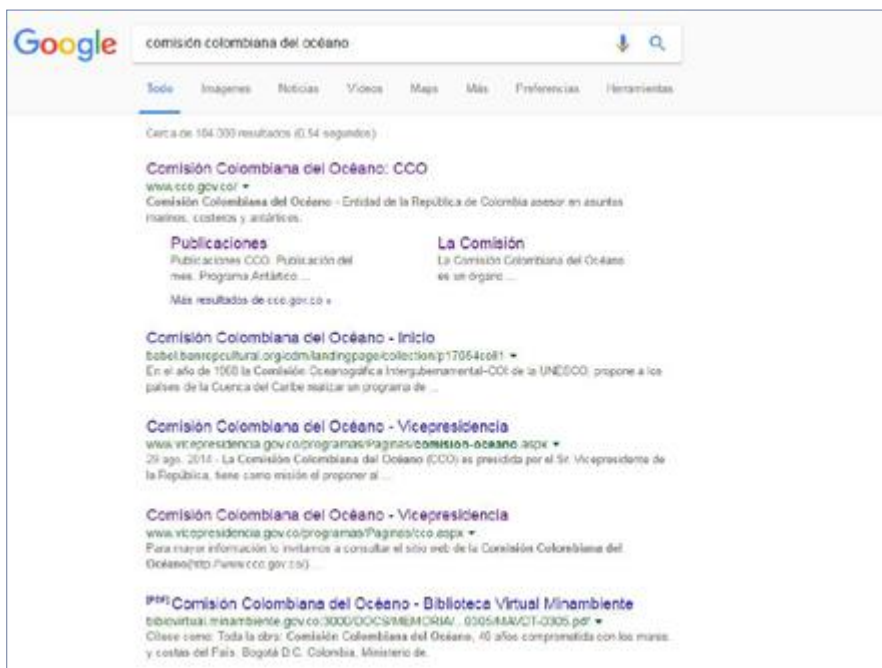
Google

comisión colombiana del océano

Todo Imagenes Noticias Videos Maps Más Preferencias Herramientas

Cerca de 104.000 resultados (0,54 segundos)

Comisión Colombiana del Océano: CCO
www.cco.gov.co/ ▾
Comisión Colombiana del Océano - Entidad de la República de Colombia asesor en asuntos marinos, costeros y antárticos.

Publicaciones
Publicaciones CCO. Publicación del mes. Programa Antártico ...

La Comisión
La Comisión Colombiana del Océano es un órgano ...

Más resultados de cco.gov.co »

Comisión Colombiana del Océano - Inicio
babel.banrepcultural.org/cdm/landingpage/collection/p17054coll1 ▾
En el año de 1968 la Comisión Oceanográfica Intergubernamental-COI de la UNESCO, propone a los países de la Cuenca del Caribe realizar un programa de ...

Comisión Colombiana del Océano - Vicepresidencia
www.vicepresidencia.gov.co/programas/Paginas/comision-oceano.aspx ▾
29 ago. 2014 - La Comisión Colombiana del Océano (CCO) es presidida por el Sr. Vicepresidente de la República, tiene como misión el proponer al ...

Comisión Colombiana del Océano - Vicepresidencia
www.vicepresidencia.gov.co/programas/Paginas/cco.aspx ▾
Para mayor información lo invitamos a consultar el sitio web de la Comisión Colombiana del Océano(http://www.cco.gov.co/) ...

[PDF] Comisión Colombiana del Océano - Biblioteca Virtual Minambiente
bibliovirtual.minambiente.gov.co:3000/DOCS/MEMORIA/...0305/MA/CT-0305.pdf ▾
Citese como: Toda la obra: Comisión Colombiana del Océano, 40 años comprometida con los mares y costas del País. Bogotá D.C. Colombia, Ministerio de.